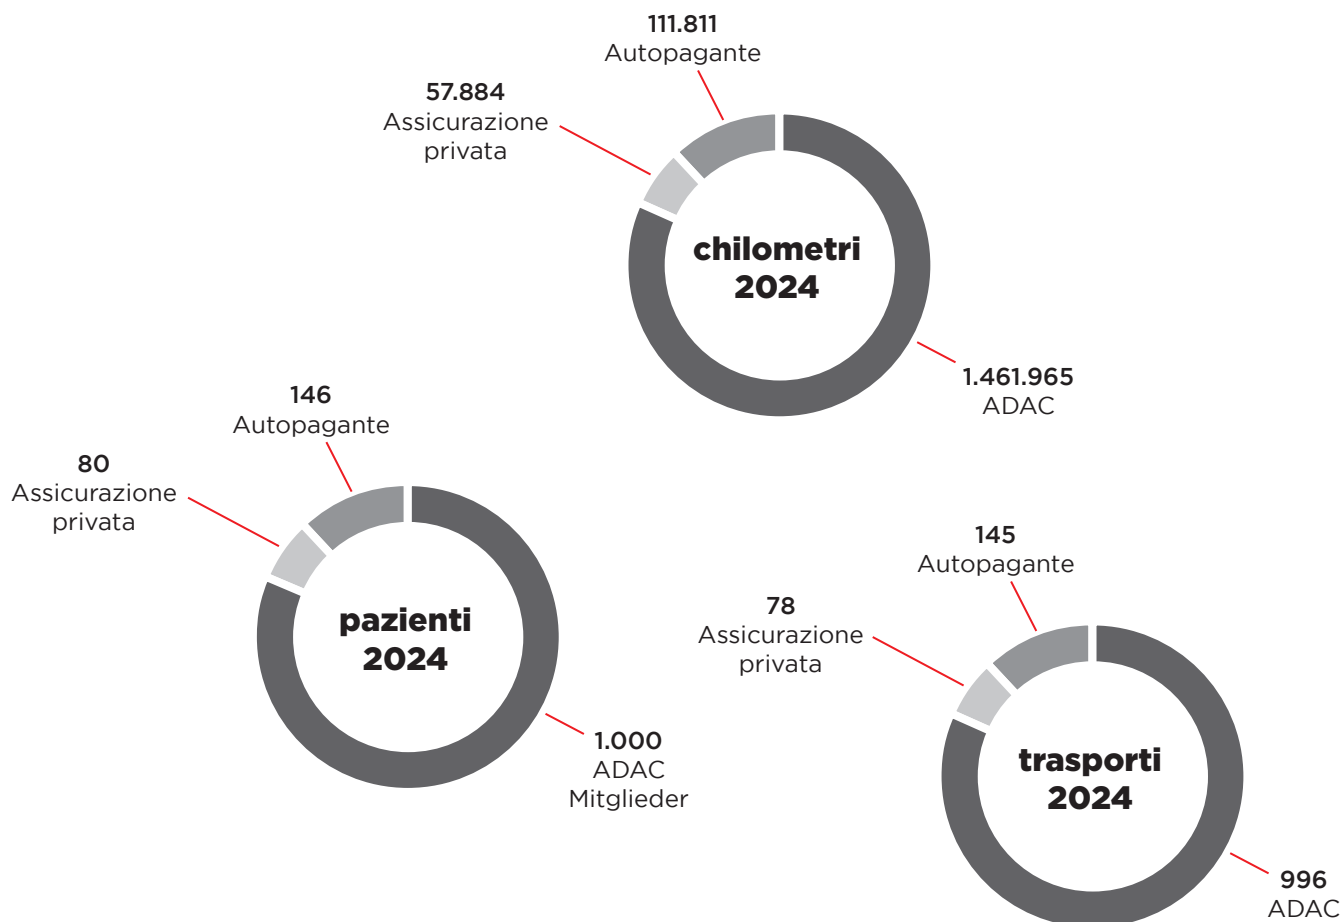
111.811
Autopagante

57.884
Assicurazione privata

chilometri
2024

1.461.965
ADAC

146
Autopagante

80
Assicurazione privata

pazienti
2024

1.000
ADAC
Mitglieder

145
Autopagante

78
Assicurazione privata

trasporti
2024

996
ADAC